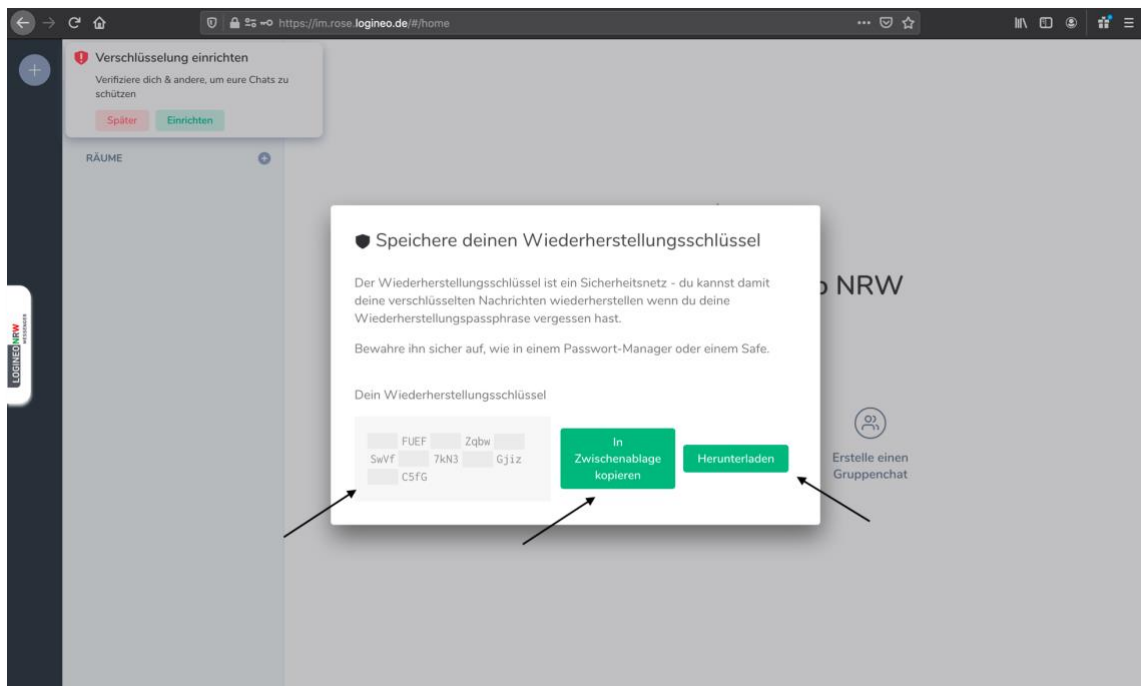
https://im.rose.logineo.de/#/home

Verschlüsselung einrichten
Verifiziere dich & andere, um eure Chats zu schützen
Später Einrichten

RÄUME

LOGINEO NRW

Speichere deinen Wiederherstellungsschlüssel

Der Wiederherstellungsschlüssel ist ein Sicherheitsnetz - du kannst damit deine verschlüsselten Nachrichten wiederherstellen wenn du deine Wiederherstellungspassphrase vergessen hast.

Bewahre ihn sicher auf, wie in einem Passwort-Manager oder einem Safe.

Dein Wiederherstellungsschlüssel

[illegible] FUEF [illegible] Zqbw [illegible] SwVf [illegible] 7kN3 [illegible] Gjiz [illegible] C5fG

In Zwischenablage kopieren

Herunterladen

NRW

Erstelle einen Gruppenchat